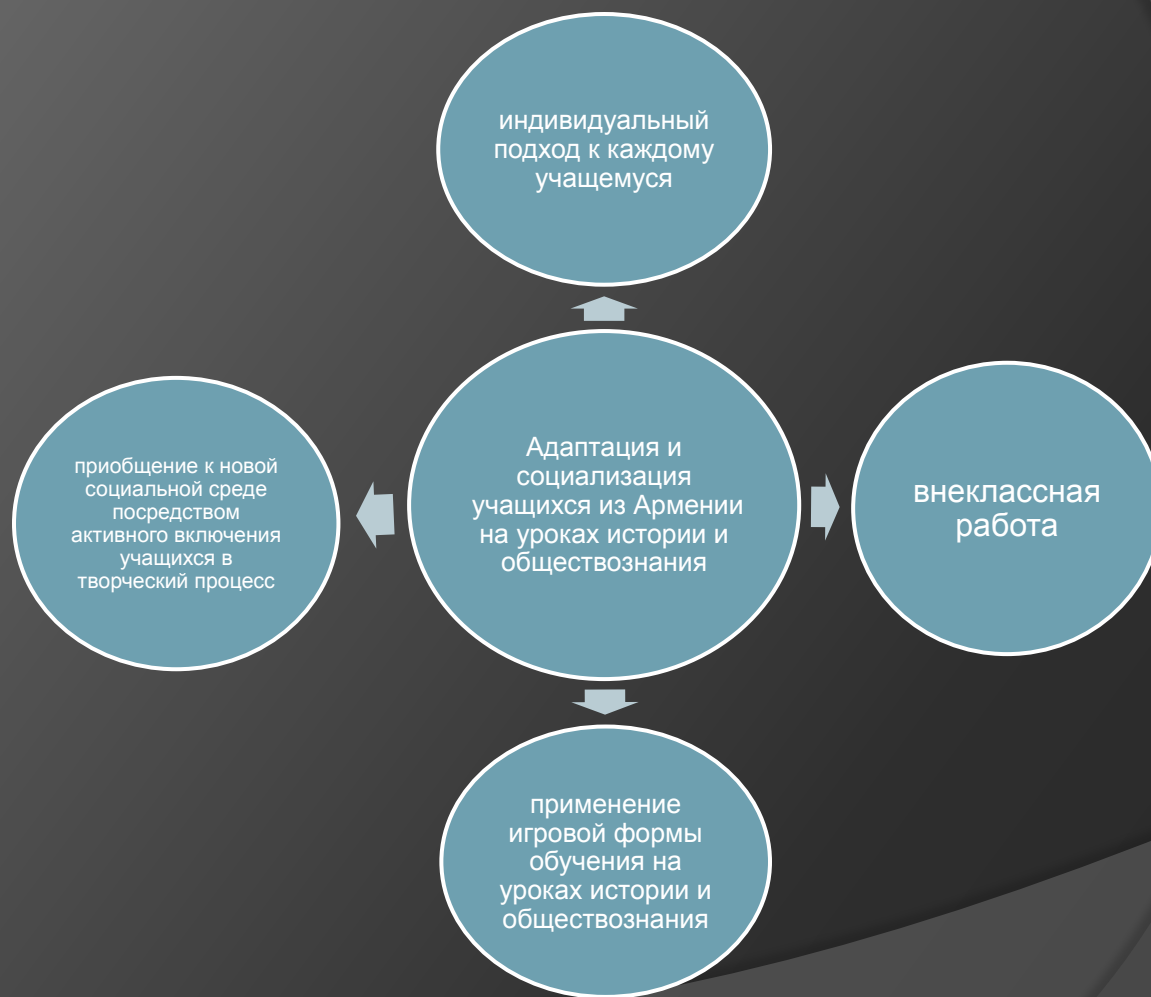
индивидуальный подход к каждому учащемуся

приобщение к новой социальной среде посредством активного включения учащихся в творческий процесс

Адаптация и социализация учащихся из Армении на уроках истории и обществознания

внеклассная работа

применение игровой формы обучения на уроках истории и обществознания